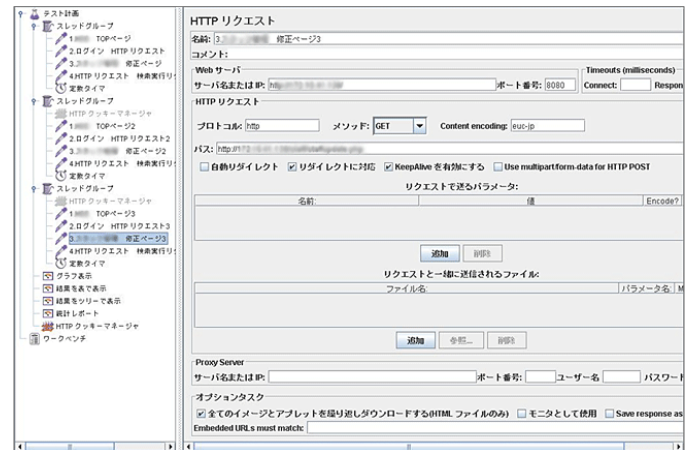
テスト計画
スレッドグループ
1.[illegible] TOPページ
2.ログイン HTTP リクエスト
3.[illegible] 修正ページ
4.HTTP リクエスト 検索実行リ
定数タイマ
スレッドグループ
HTTP クッキーマネージャ
1.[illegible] TOPページ2
2.ログイン HTTP リクエスト2
3.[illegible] 修正ページ2
4.HTTP リクエスト 検索実行リ
定数タイマ
スレッドグループ
HTTP クッキーマネージャ
1.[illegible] TOPページ3
2.ログイン HTTP リクエスト3
3.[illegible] 修正ページ3
4.HTTP リクエスト 検索実行リ
定数タイマ
グラフ表示
結果を表で表示
結果をツリーで表示
統計レポート
HTTP クッキーマネージャ
ワークベンチ

HTTP リクエスト
名前: 3.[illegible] 修正ページ3
コメント:
Web サーバ
サーバ名または IP: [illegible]
ポート番号: 8080
Timeouts (milliseconds)
Connect:
Respon
HTTP リクエスト
プロトコル: http
メソッド: GET
Content encoding: euc-jp
パス: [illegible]
自動リダイレクト
リダイレクトに対応
KeepAlive を有効にする
Use multipart/form-data for HTTP POST
リクエストで送るパラメータ:
| 名前: | 値 | Encode? |
|---|---|---|
追加 削除
リクエストと一緒に送信されるファイル:
| ファイル名 | パラメータ名 | M |
|---|---|---|
追加 参照... 削除
Proxy Server
サーバ名または IP:
ポート番号:
ユーザー名
パスワード
オプションタスク
全てのイメージとアプレットを繰り返しダウンロードする(HTML ファイルのみ)
モニタとして使用
Save response as
Embedded URLs must match: